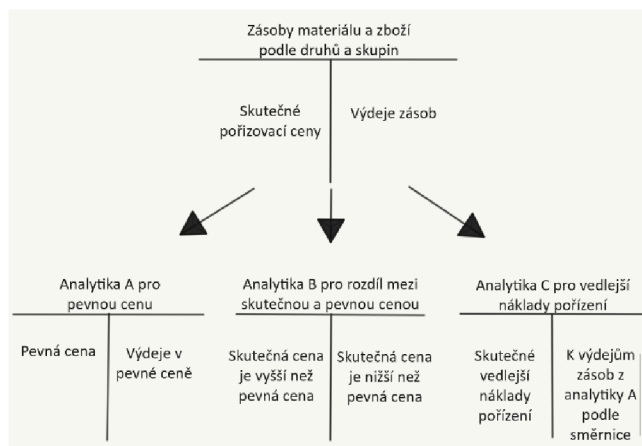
Zásoby materiálu a zboží podle druhů a skupin

Skutečné pořizovací ceny

Výdeje zásob

Analytika A pro pevnou cenu

Pevná cena

Výdeje v pevné ceně

Analytika B pro rozdíl mezi skutečnou a pevnou cenou

Skutečná cena je vyšší než pevná cena

Skutečná cena je nižší než pevná cena

Analytika C pro vedlejší náklady pořízení

Skutečné vedlejší náklady pořízení

K výdejům zásob z analytiky A podle směrnice